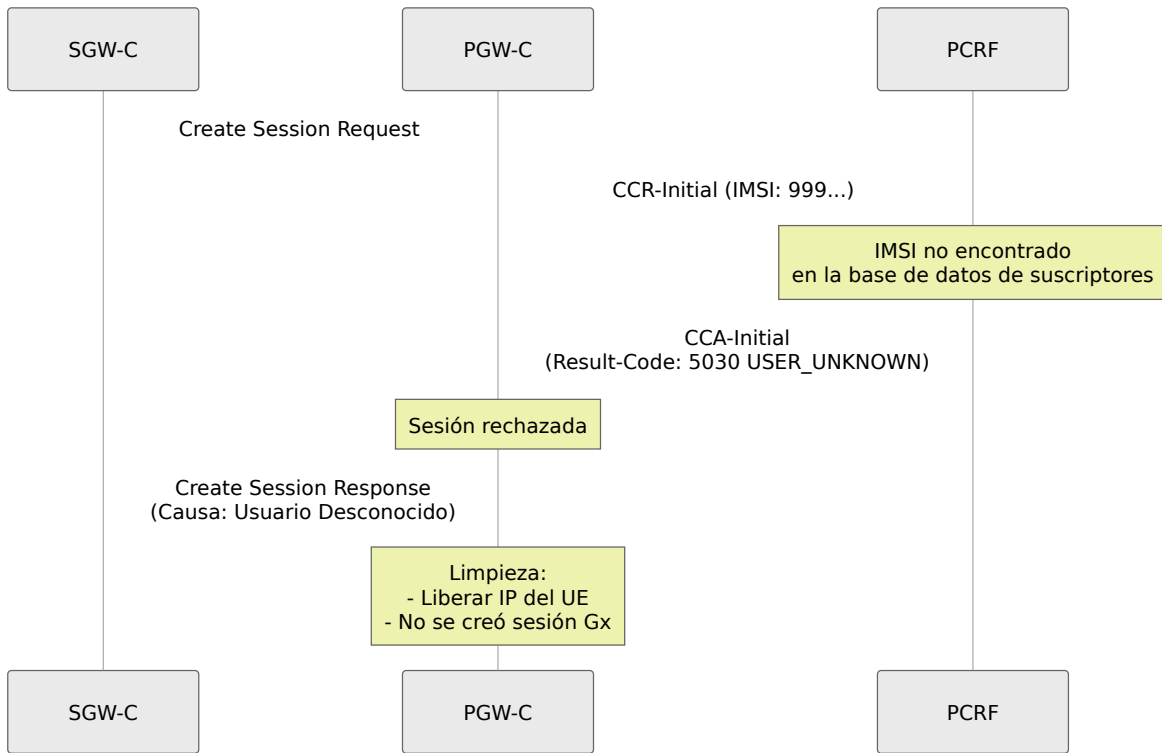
SGW-C

PGW-C

PCRF

Create Session Request

CCR-Initial (IMSI: 999...)

IMSI no encontrado
en la base de datos de suscriptores

CCA-Initial
(Result-Code: 5030 USER_UNKNOWN)

Sesión rechazada

Create Session Response
(Causa: Usuario Desconocido)

Limpieza:
- Liberar IP del UE
- No se creó sesión Gx

SGW-C

PGW-C

PCRF